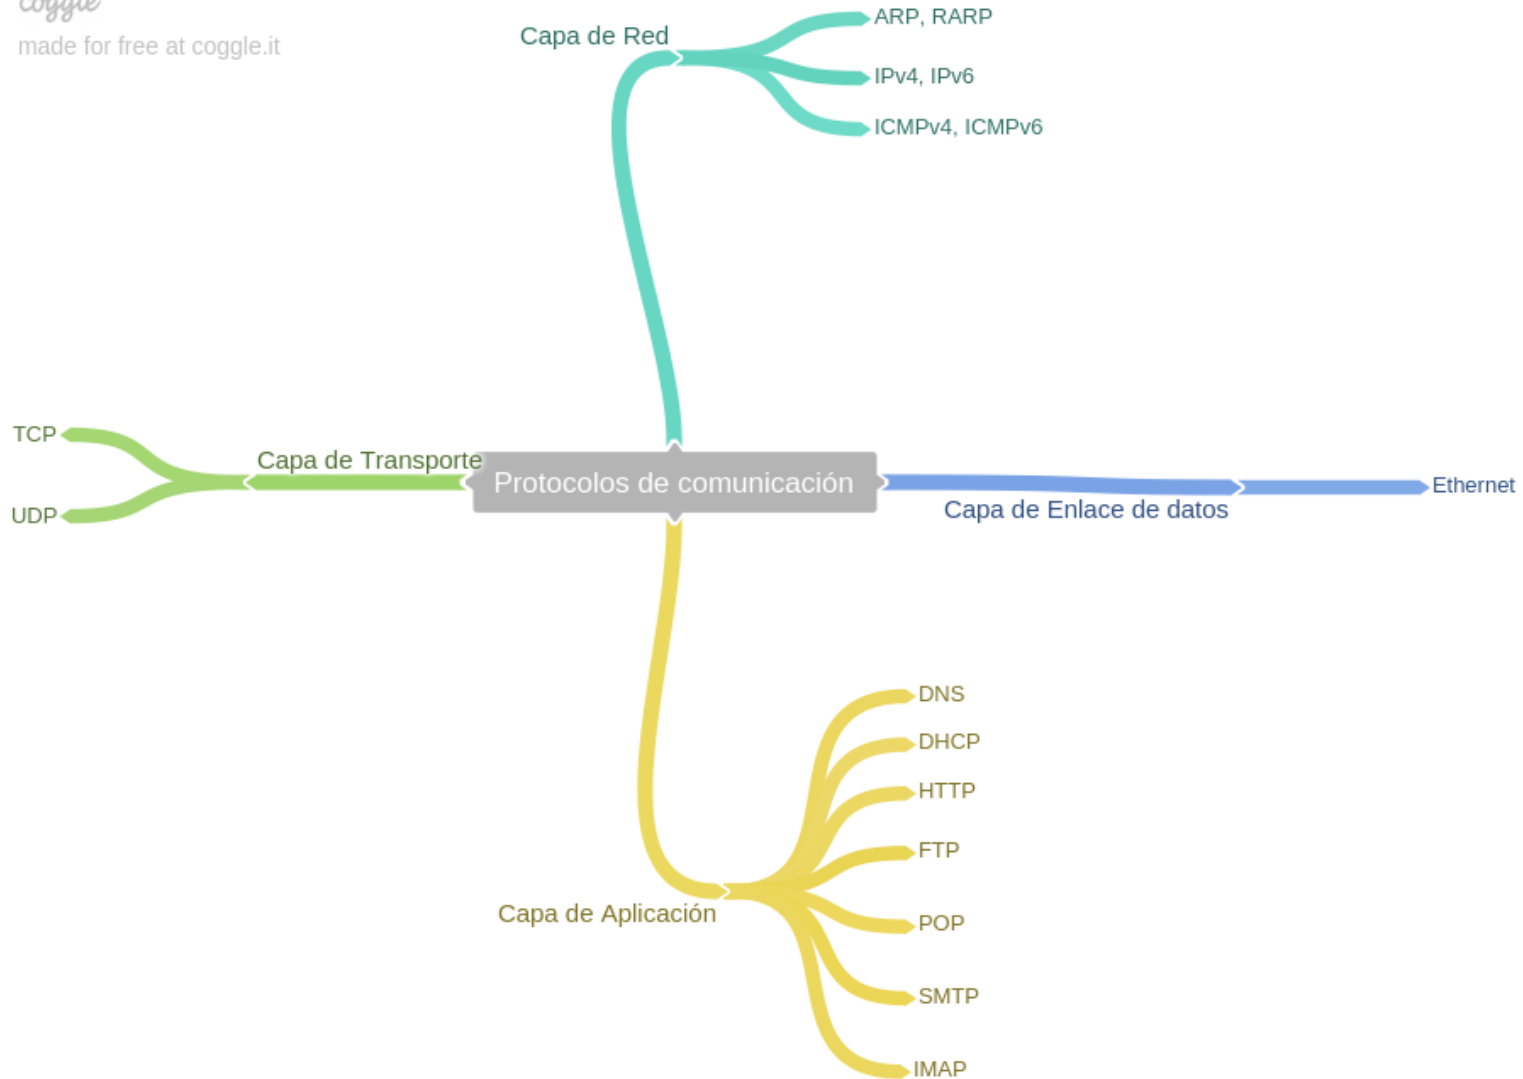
coggle
made for free at coggle.it

Capa de Red
ARP, RARP
IPv4, IPv6
ICMPv4, ICMPv6

TCP
UDP
Capa de Transporte

Protocolos de comunicación

Capa de Enlace de datos
Ethernet

Capa de Aplicación
DNS
DHCP
HTTP
FTP
POP
SMTP
IMAP